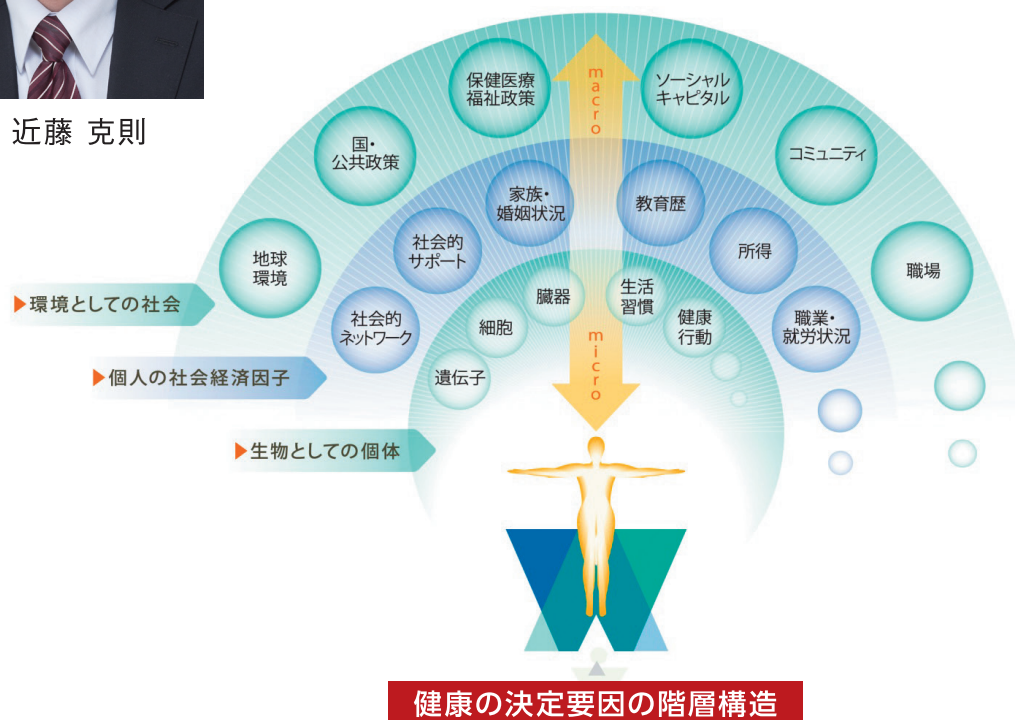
近藤 克則

保健医療
福祉政策

macro

ソーシャル
キャピタル

国・
公共政策

コミュニティ

家族・
婚姻状況

教育歴

社会的
サポート

所得

地球
環境

職場

▶環境としての社会

臓器

生活
習慣

社会的
ネットワーク

細胞

健康
行動

職業・
就労状況

micro

▶個人の社会経済因子

遺伝子

▶生物としての個体

健康の決定要因の階層構造